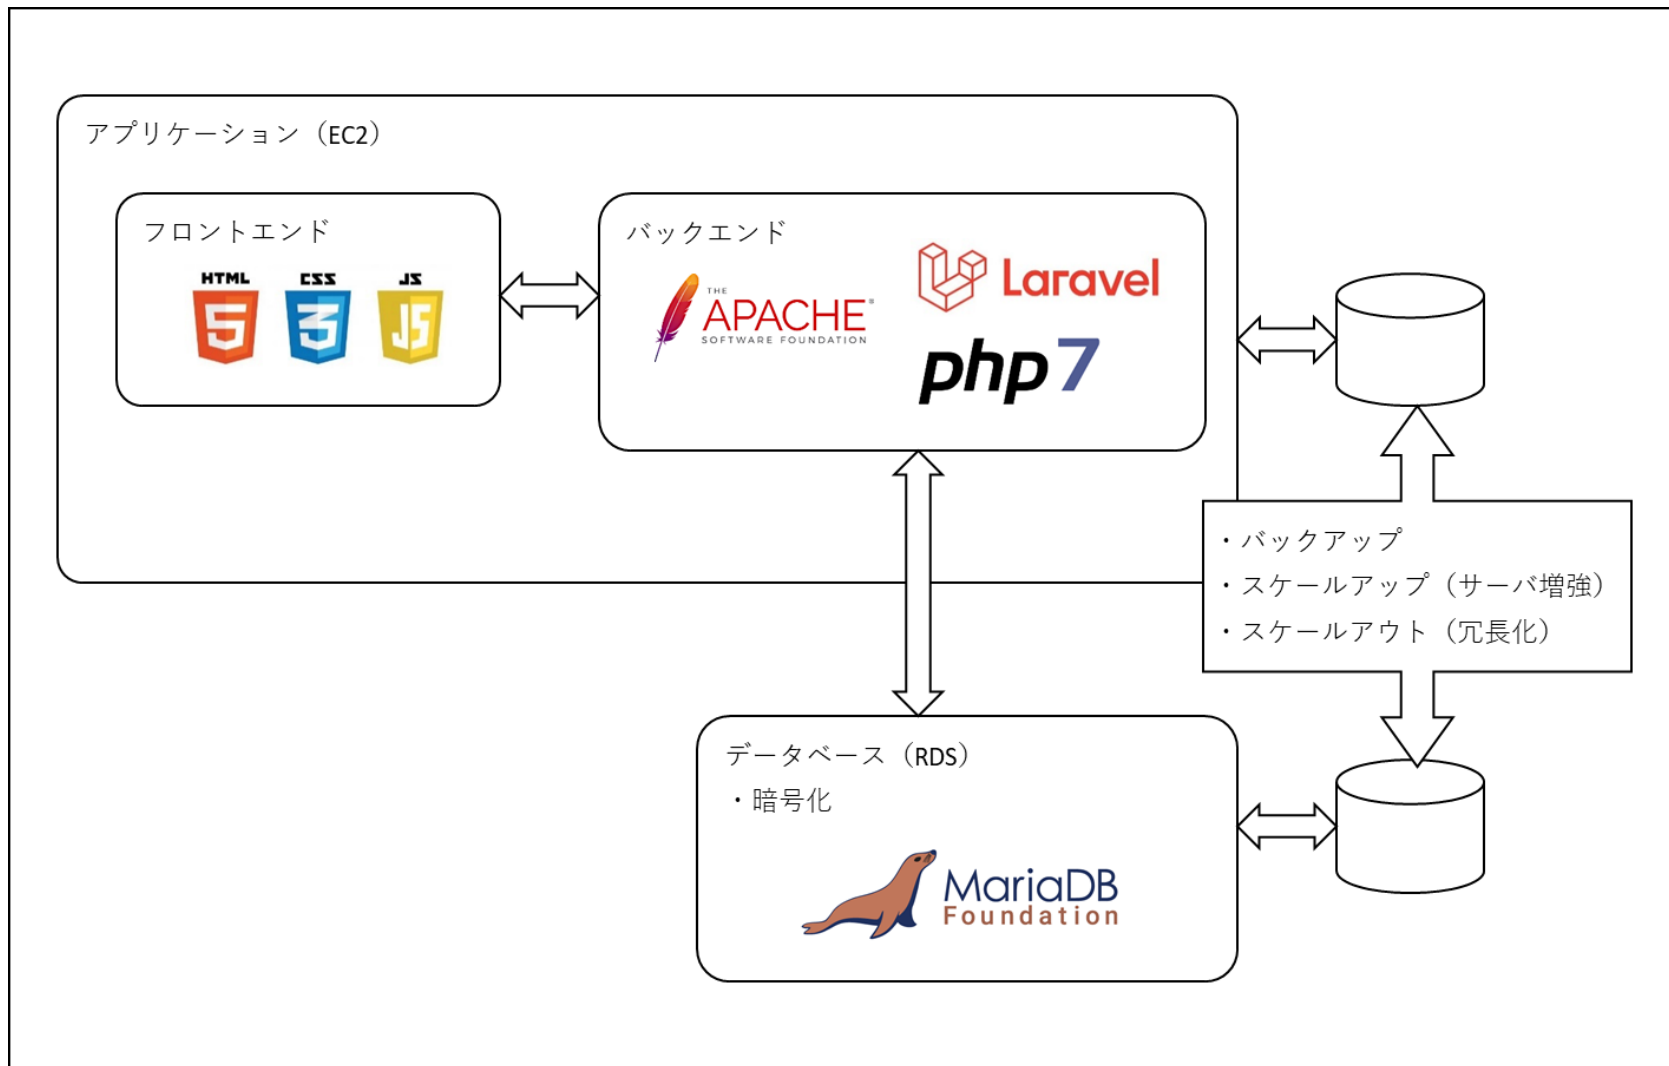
アプリケーション（EC2）

フロントエンド

HTML 5 CSS 3 JS

バックエンド

THE APACHE SOFTWARE FOUNDATION

Laravel

php7

・バックアップ
・スケールアップ（サーバ増強）
・スケールアウト（冗長化）

データベース（RDS）
・暗号化

MariaDB Foundation